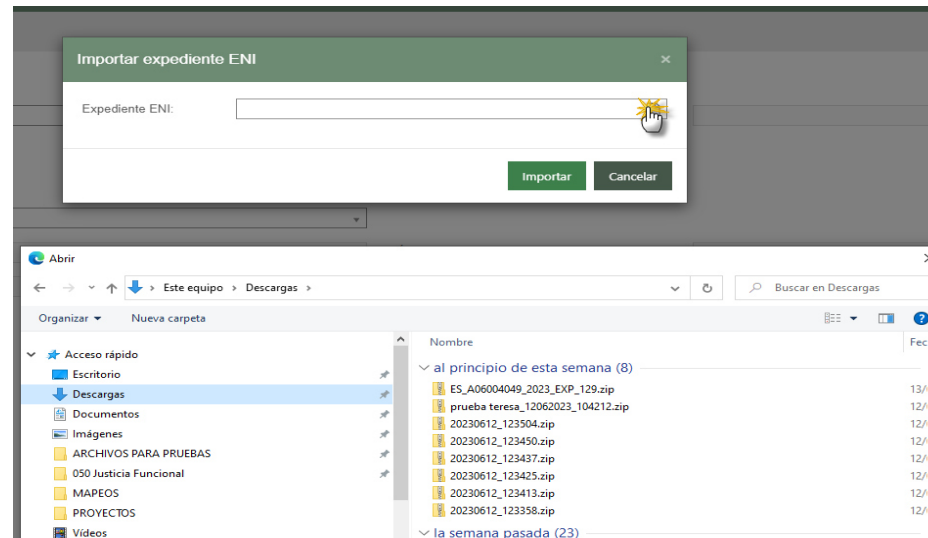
Importar expediente ENI ×

Expediente ENI:

Importar Cancelar

Abrir

← → ↑ Este equipo › Descargas ›

Buscar en Descargas

Organizar ▾ Nueva carpeta

Acceso rápido
Escritorio
Descargas
Documentos
Imágenes
ARCHIVOS PARA PRUEBAS
050 Justicia Funcional
MAPEOS
PROYECTOS
Vídeos

Nombre Fec

al principio de esta semana (8)

| | |
|---|---|
| ES_A06004049_2023_EXP_129.zip | 13/ |
| prueba teresa_12062023_104212.zip | 12/ |
| 20230612_123504.zip | 12/ |
| 20230612_123450.zip | 12/ |
| 20230612_123437.zip | 12/ |
| 20230612_123425.zip | 12/ |
| 20230612_123413.zip | 12/ |
| 20230612_123358.zip | 12/ |

la semana pasada (23)